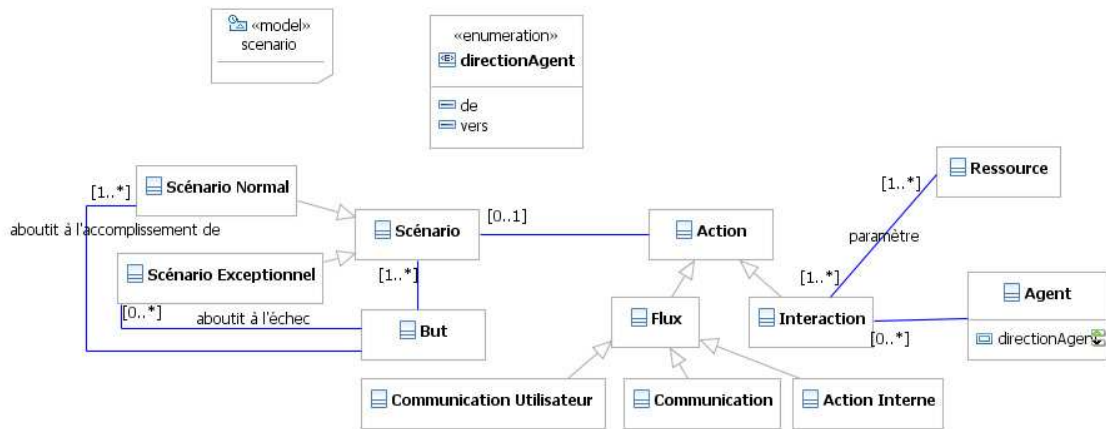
«model»
scenario

«enumeration»
directionAgent

de
vers

[1..*]
Scénario Normal

aboutit à l'accomplissement de

Scénario

[0..1]

Action

Ressource

[1..*]

paramètre

Scénario Exceptionnel

[1..*]

[1..*]

[0..*]

aboutit à l'échec

But

Flux

Interaction

[0..*]

Agent

directionAgen

Communication Utilisateur

Communication

Action Interne